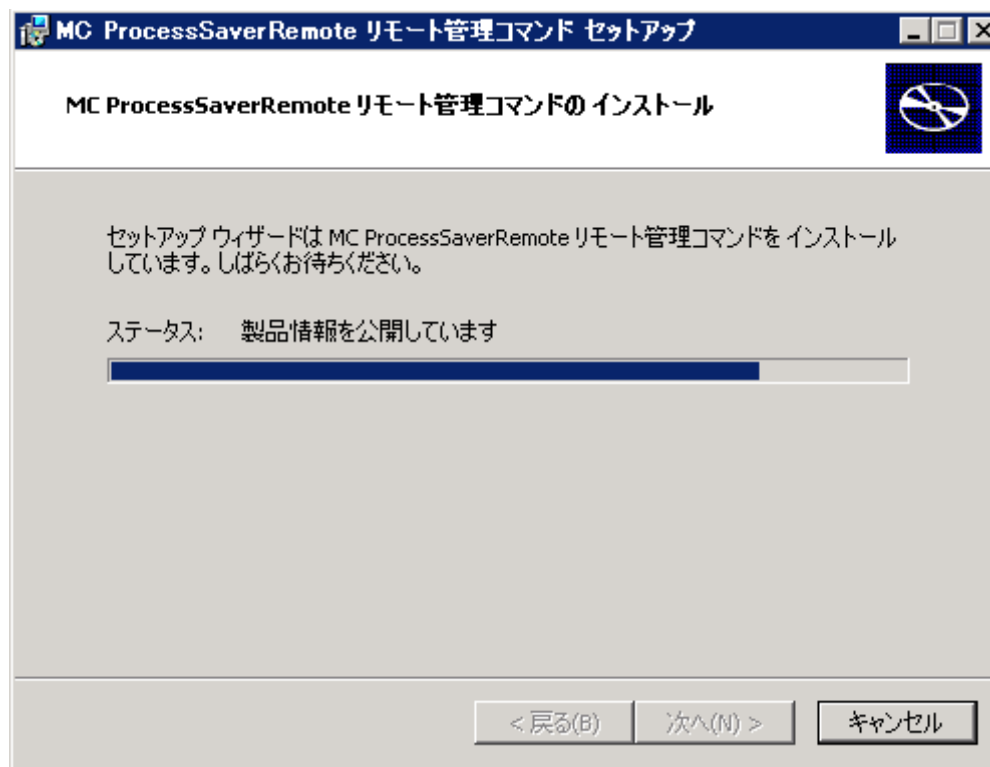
MC ProcessSaverRemote リモート管理コマンド セットアップ

MC ProcessSaverRemote リモート管理コマンドの インストール

セットアップ ウィザードは MC ProcessSaverRemote リモート管理コマンドを インストールしています。しばらくお待ちください。

ステータス:　製品情報を公開しています

< 戻る(B)　次へ(N) >　キャンセル